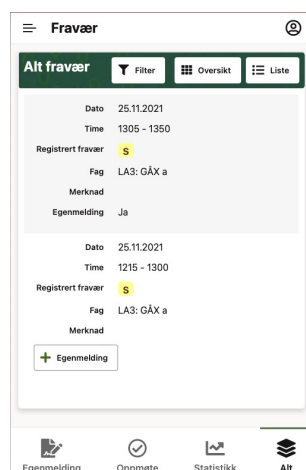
Fravær

Alt fravær

Filter

Oversikt

Liste

Dato 25.11.2021

Time 1305 - 1350

Registrert fravær S

Fag LA3: GÅX a

Merknad

Egenmelding Ja

Dato 25.11.2021

Time 1215 - 1300

Registrert fravær S

Fag LA3: GÅX a

Merknad

+ Egenmelding

Egenmelding

Oppmøte

Statistikk

Alt